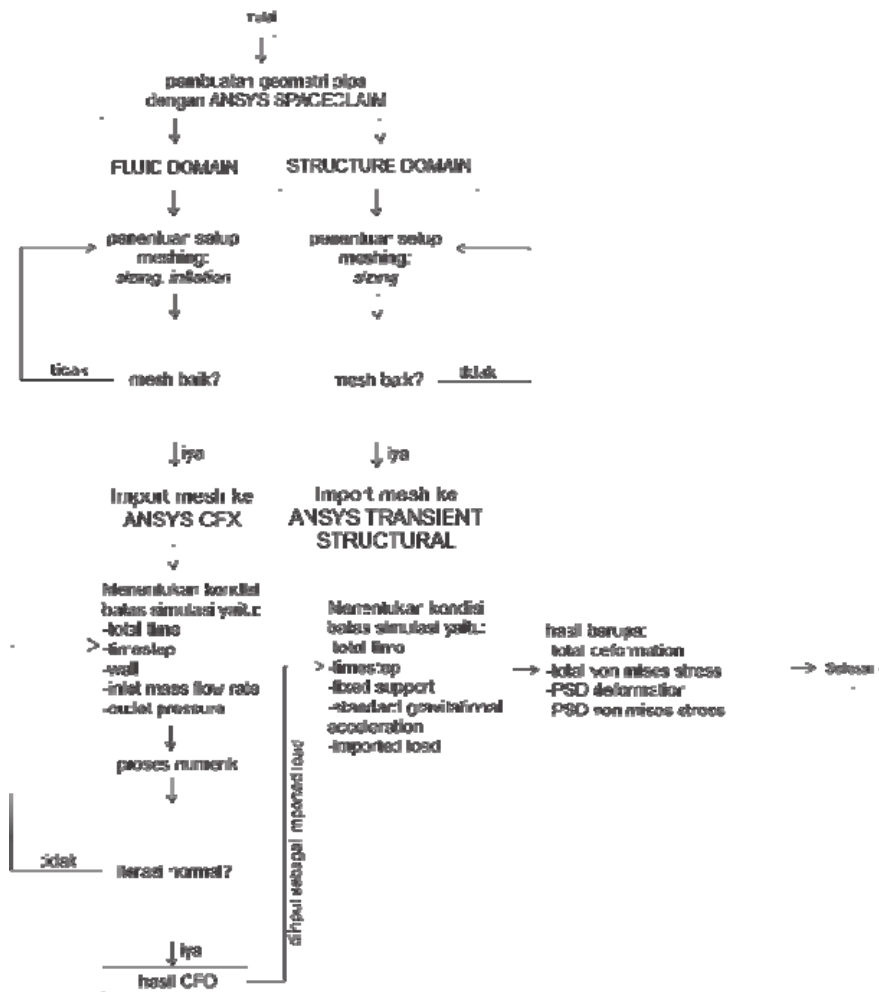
mulai

pembuatan geometri pipa dengan ANSYS SPACECLAIM

FLUID DOMAIN

STRUCTURE DOMAIN

penentuan setup meshing: sizing, inflation

penentuan setup meshing: sizing

tidak

mesh baik?

mesh baik?

tidak

iya

iya

Import mesh ke ANSYS CFX

Import mesh ke ANSYS TRANSIENT STRUCTURAL

Menentukan kondisi batas simulasi yaitu: -total time -timestep -wall -inlet mass flow rate -outlet pressure

Menentukan kondisi batas simulasi yaitu: -total time -timestep -fixed support -standard gravitational acceleration -imported load

hasil berupa: -total deformation -total von mises stress -PSD deformation -PSD von mises stress

Selesai

proses numerik

tidak

iterasi normal?

iya

hasil CFD

dinput sebagai imported load